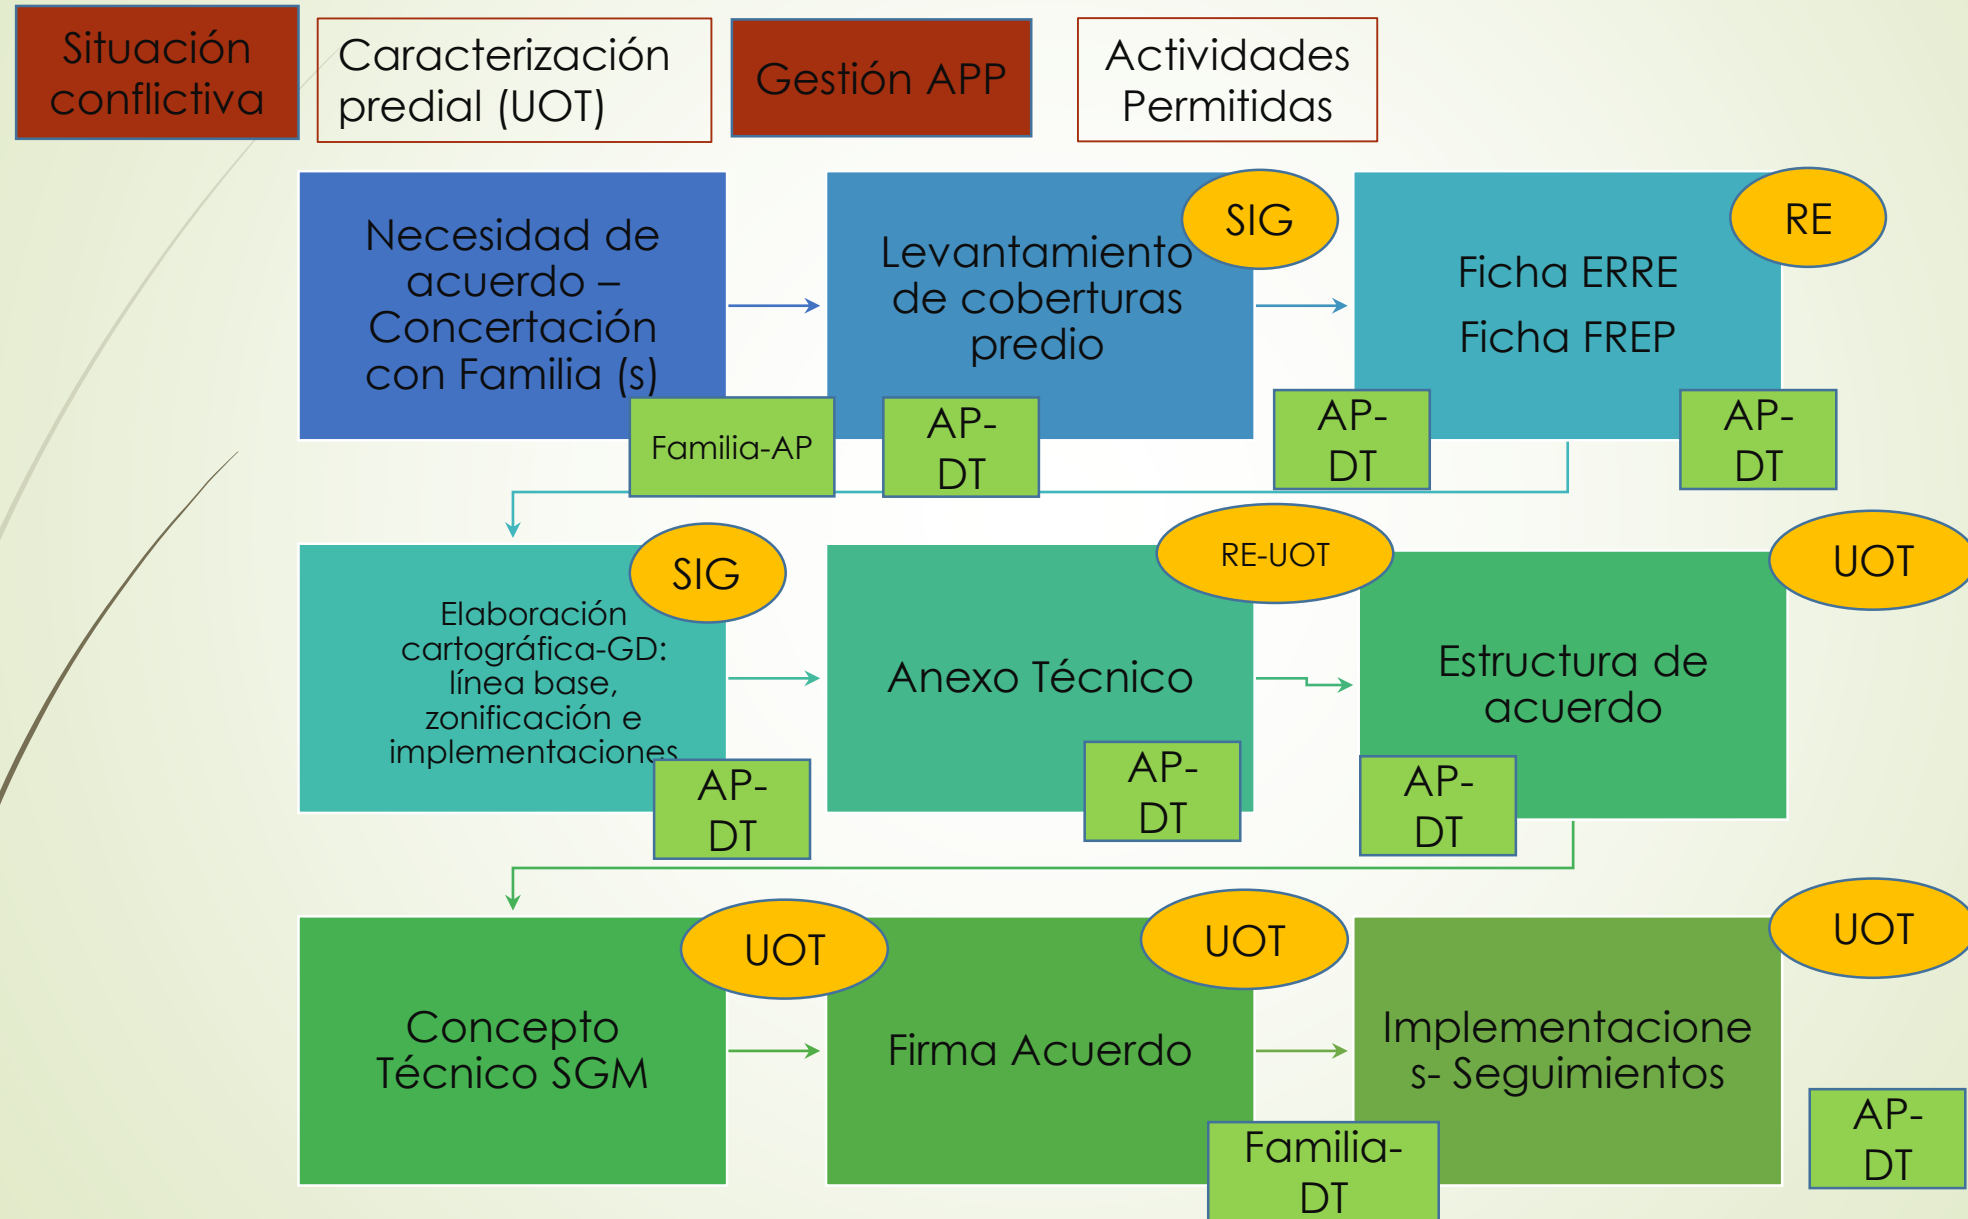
Situación conflictiva

Caracterización predial (UOT)

Gestión APP

Actividades Permitidas

Necesidad de acuerdo – Concertación con Familia (s)

Familia-AP

Levantamiento de coberturas predio

SIG

AP-DT

Ficha ERRE

Ficha FREP

RE

AP-DT

AP-DT

Elaboración cartográfica-GD: línea base, zonificación e implementaciones

SIG

AP-DT

Anexo Técnico

RE-UOT

AP-DT

Estructura de acuerdo

UOT

AP-DT

Concepto Técnico SGM

UOT

Firma Acuerdo

UOT

Familia-DT

Implementaciones- Seguimientos

UOT

AP-DT